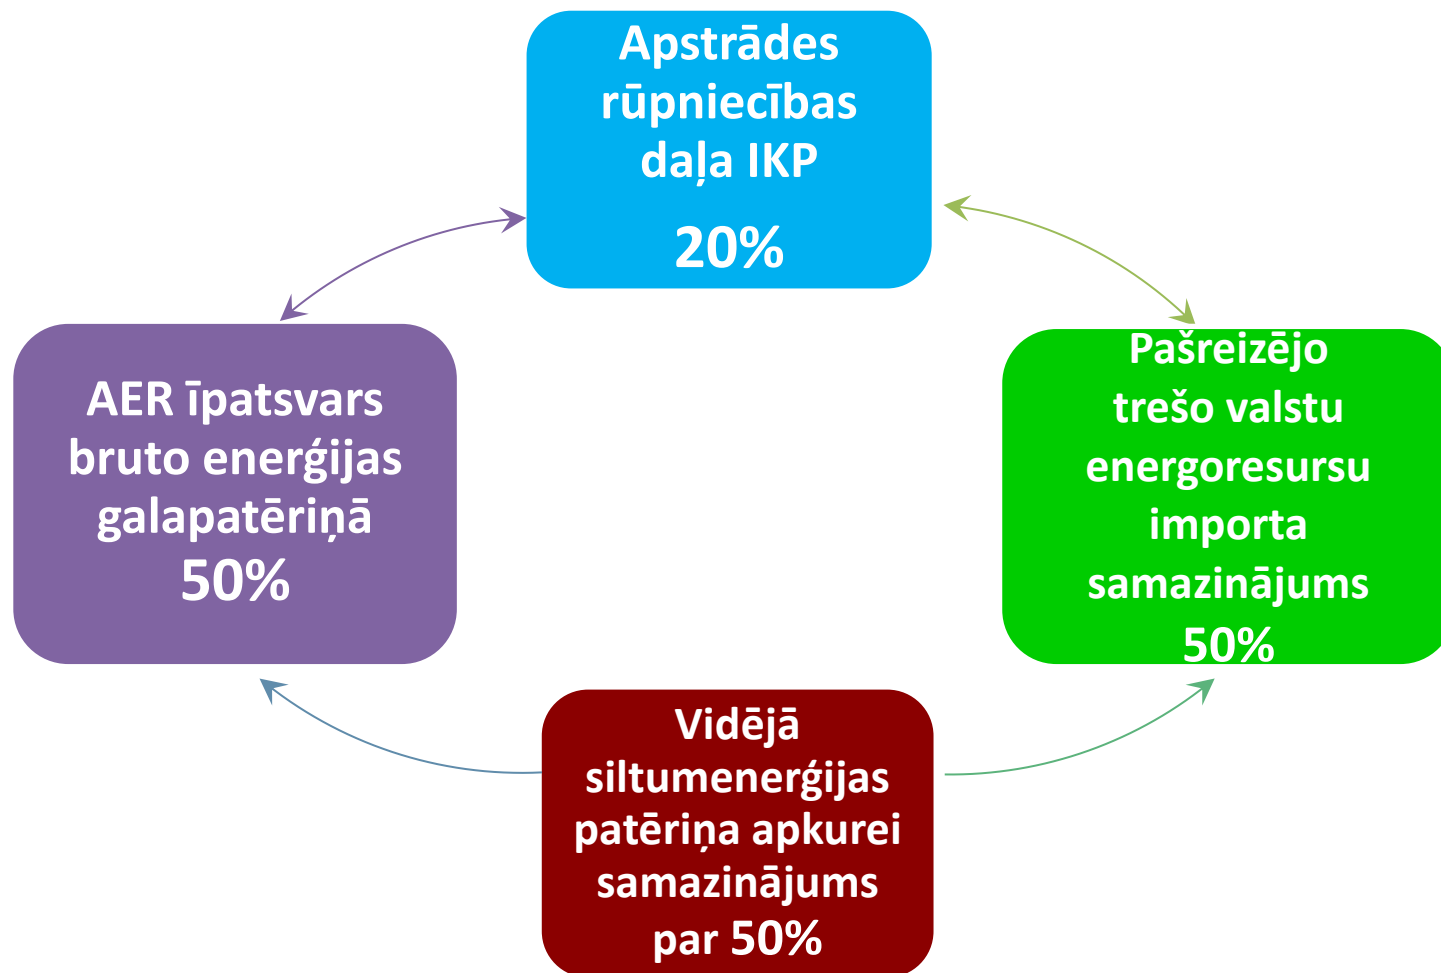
Apstrādes rūpniecības daļa IKP

20%

Pašreizējo trešo valstu energoresursu importa samazinājums 50%

AER īpatsvars bruto enerģijas galapatēriņā 50%

Vidējā siltumenerģijas patēriņa apkurei samazinājums par 50%